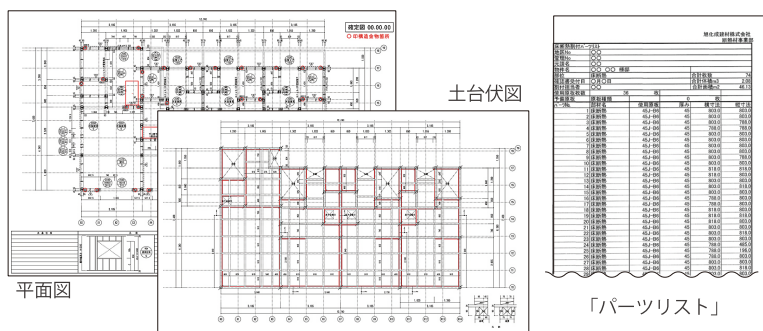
確定図 00.00.00
○印構造金物箇所

土台伏図

平面図

旭化成建材株式会社
断熱材事業部

床断熱部材パーツリスト
物件No. ○○
業務No. ○○
工務店名 ○○
物件名 ○○ ○○ 様邸
部位 床断熱 合計枚数 74
設計厚さ(mm) ○○ 合計体積m3 2.00
熱伝導率 合計面積m2 48.13

| パーツNo. | 部材名 | 使用数量 | 厚み | 幅寸法 | 長寸法 |
|---|---|---|---|---|---|
| 1 | 床断熱 | 45J-B45 | 45 | 803.0 | 803.0 |
| 2 | 床断熱 | 45J-B45 | 45 | 803.0 | 803.0 |
| 3 | 床断熱 | 45J-B45 | 45 | 803.0 | 788.0 |
| 4 | 床断熱 | 45J-B45 | 45 | 788.0 | 803.0 |
| 5 | 床断熱 | 45J-B45 | 45 | 788.0 | 803.0 |
| 6 | 床断熱 | 45J-B45 | 45 | 803.0 | 803.0 |
| 7 | 床断熱 | 45J-B45 | 45 | 803.0 | 803.0 |
| 8 | 床断熱 | 45J-B45 | 45 | 803.0 | 803.0 |
| 9 | 床断熱 | 45J-B45 | 45 | 803.0 | 788.0 |
| 10 | 床断熱 | 45J-B45 | 45 | 803.0 | 803.0 |
| 11 | 床断熱 | 45J-B45 | 45 | 818.0 | 803.0 |
| 12 | 床断熱 | 45J-B45 | 45 | 803.0 | 803.0 |
| 13 | 床断熱 | 45J-B45 | 45 | 818.0 | 803.0 |
| 14 | 床断熱 | 45J-B45 | 45 | 803.0 | 818.0 |
| 15 | 床断熱 | 45J-B45 | 45 | 788.0 | 818.0 |
| 16 | 床断熱 | 45J-B45 | 45 | 788.0 | 803.0 |
| 17 | 床断熱 | 45J-B45 | 45 | 818.0 | 803.0 |
| 18 | 床断熱 | 45J-B45 | 45 | 818.0 | 818.0 |
| 19 | 床断熱 | 45J-B45 | 45 | 818.0 | 803.0 |
| 20 | 床断熱 | 45J-B45 | 45 | 803.0 | 803.0 |
| 21 | 床断熱 | 45J-B45 | 45 | 803.0 | 803.0 |
| 22 | 床断熱 | 45J-B45 | 45 | 803.0 | 803.0 |
| 23 | 床断熱 | 45J-B45 | 45 | 803.0 | 803.0 |
| 24 | 床断熱 | 45J-B45 | 45 | 788.0 | 495.0 |
| 25 | 床断熱 | 45J-B45 | 45 | 788.0 | 788.0 |
| 26 | 床断熱 | 45J-B45 | 45 | 803.0 | 803.0 |
| 27 | 床断熱 | 45J-B45 | 45 | 803.0 | 818.0 |

「パーツリスト」